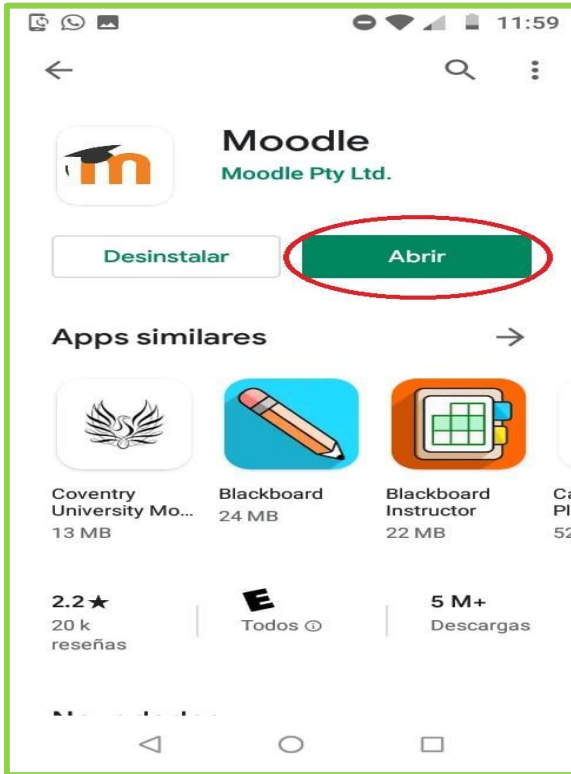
11:59

Moodle
Moodle Pty Ltd.

Desinstalar

Abrir

Apps similares

Coventry University Mo...
13 MB

Blackboard
24 MB

Blackboard Instructor
22 MB

Ca
Pl
52

2.2★
20 k reseñas

E
Todos ⓘ

5 M+
Descargas

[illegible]